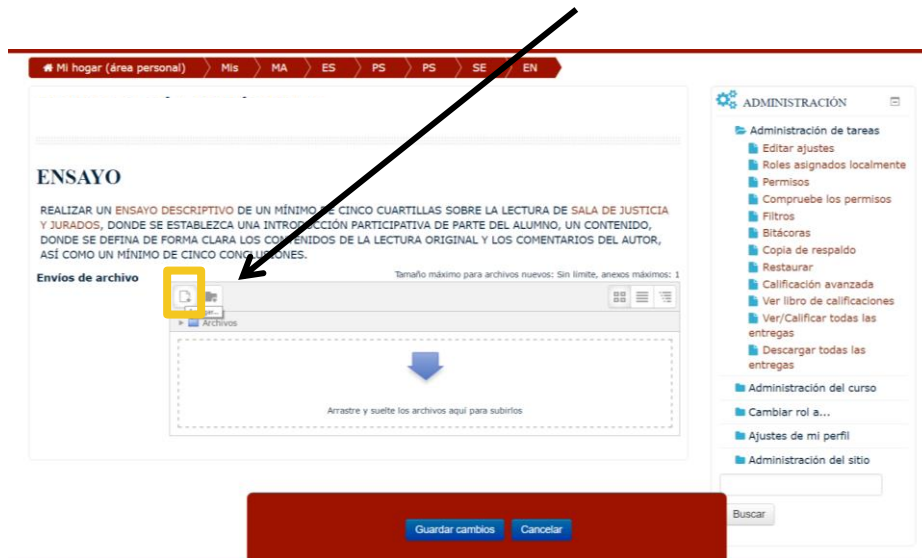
Mi hogar (área personal) Mis MA ES PS PS SE EN

ENSAYO

REALIZAR UN ENSAYO DESCRIPTIVO DE UN MÍNIMO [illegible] CINCO CUARTILLAS SOBRE LA LECTURA DE SALA DE JUSTICIA Y JURADOS, DONDE SE ESTABLEZCA UNA INTRO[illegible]CIÓN PARTICIPATIVA DE PARTE DEL ALUMNO, UN CONTENIDO, DONDE SE DEFINA DE FORMA CLARA LOS CO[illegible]NIDOS DE LA LECTURA ORIGINAL Y LOS COMENTARIOS DEL AUTOR, ASÍ COMO UN MÍNIMO DE CINCO CONCLU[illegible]ONES.

Envíos de archivo

Tamaño máximo para archivos nuevos: Sin límite, anexos máximos: 1

Archivos

Arrastre y suelte los archivos aquí para subirlos

Guardar cambios Cancelar

ADMINISTRACIÓN

Administración de tareas
Editar ajustes
Roles asignados localmente
Permisos
Compruebe los permisos
Filtros
Bitácoras
Copia de respaldo
Restaurar
Calificación avanzada
Ver libro de calificaciones
Ver/Calificar todas las entregas
Descargar todas las entregas
Administración del curso
Cambiar rol a...
Ajustes de mi perfil
Administración del sitio

Buscar